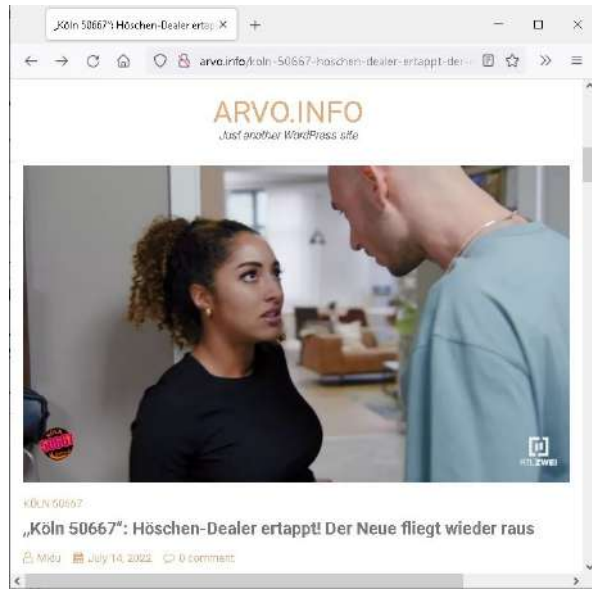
„Köln 50667": Höschen-Dealer ertap ×
+

arvo.info/koln-50667-hoschen-dealer-ertappt-der-

ARVO.INFO
Just another WordPress site

RTL ZWEI

KÖLN 50667

„Köln 50667": Höschen-Dealer ertappt! Der Neue fliegt wieder raus

Midu July 14, 2022 0 comment